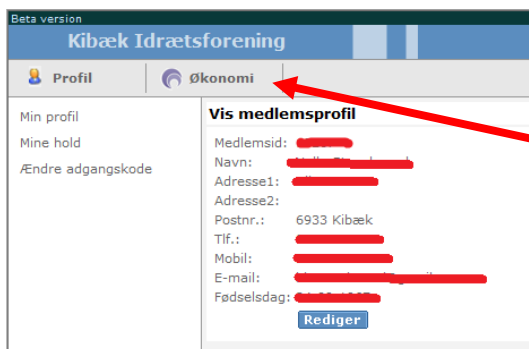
Beta version

Kibæk Idrætsforening

Profil

Økonomi

Min profil

Mine hold

Ændre adgangskode

Vis medlemsprofil

Medlemsid: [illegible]

Navn: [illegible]

Adresse1: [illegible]

Adresse2:

Postnr.: 6933 Kibæk

Tlf.: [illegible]

Mobil: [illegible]

E-mail: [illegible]

Fødselsdag: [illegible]

Rediger